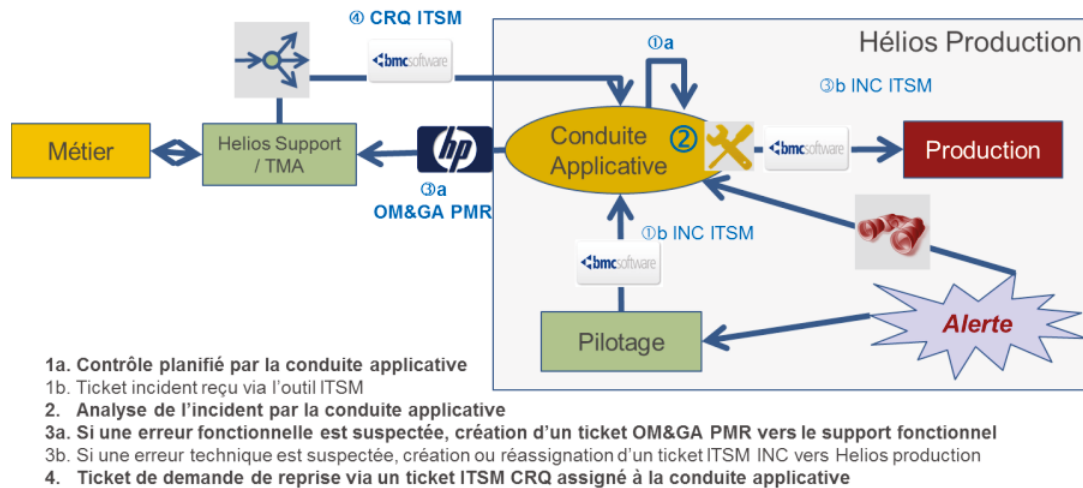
④ CRQ ITSM

bmcsoftware

Hélios Production

①a

③b INC ITSM

Métier

Helios Support / TMA

hp

Conduite Applicative

②

bmcsoftware

Production

③a
OM&GA PMR

①b INC ITSM

bmcsoftware

Pilotage

Alerte

1a. Contrôle planifié par la conduite applicative
1b. Ticket incident reçu via l'outil ITSM
2. Analyse de l'incident par la conduite applicative
3a. Si une erreur fonctionnelle est suspectée, création d'un ticket OM&GA PMR vers le support fonctionnel
3b. Si une erreur technique est suspectée, création ou réassignation d'un ticket ITSM INC vers Helios production
4. Ticket de demande de reprise via un ticket ITSM CRQ assigné à la conduite applicative